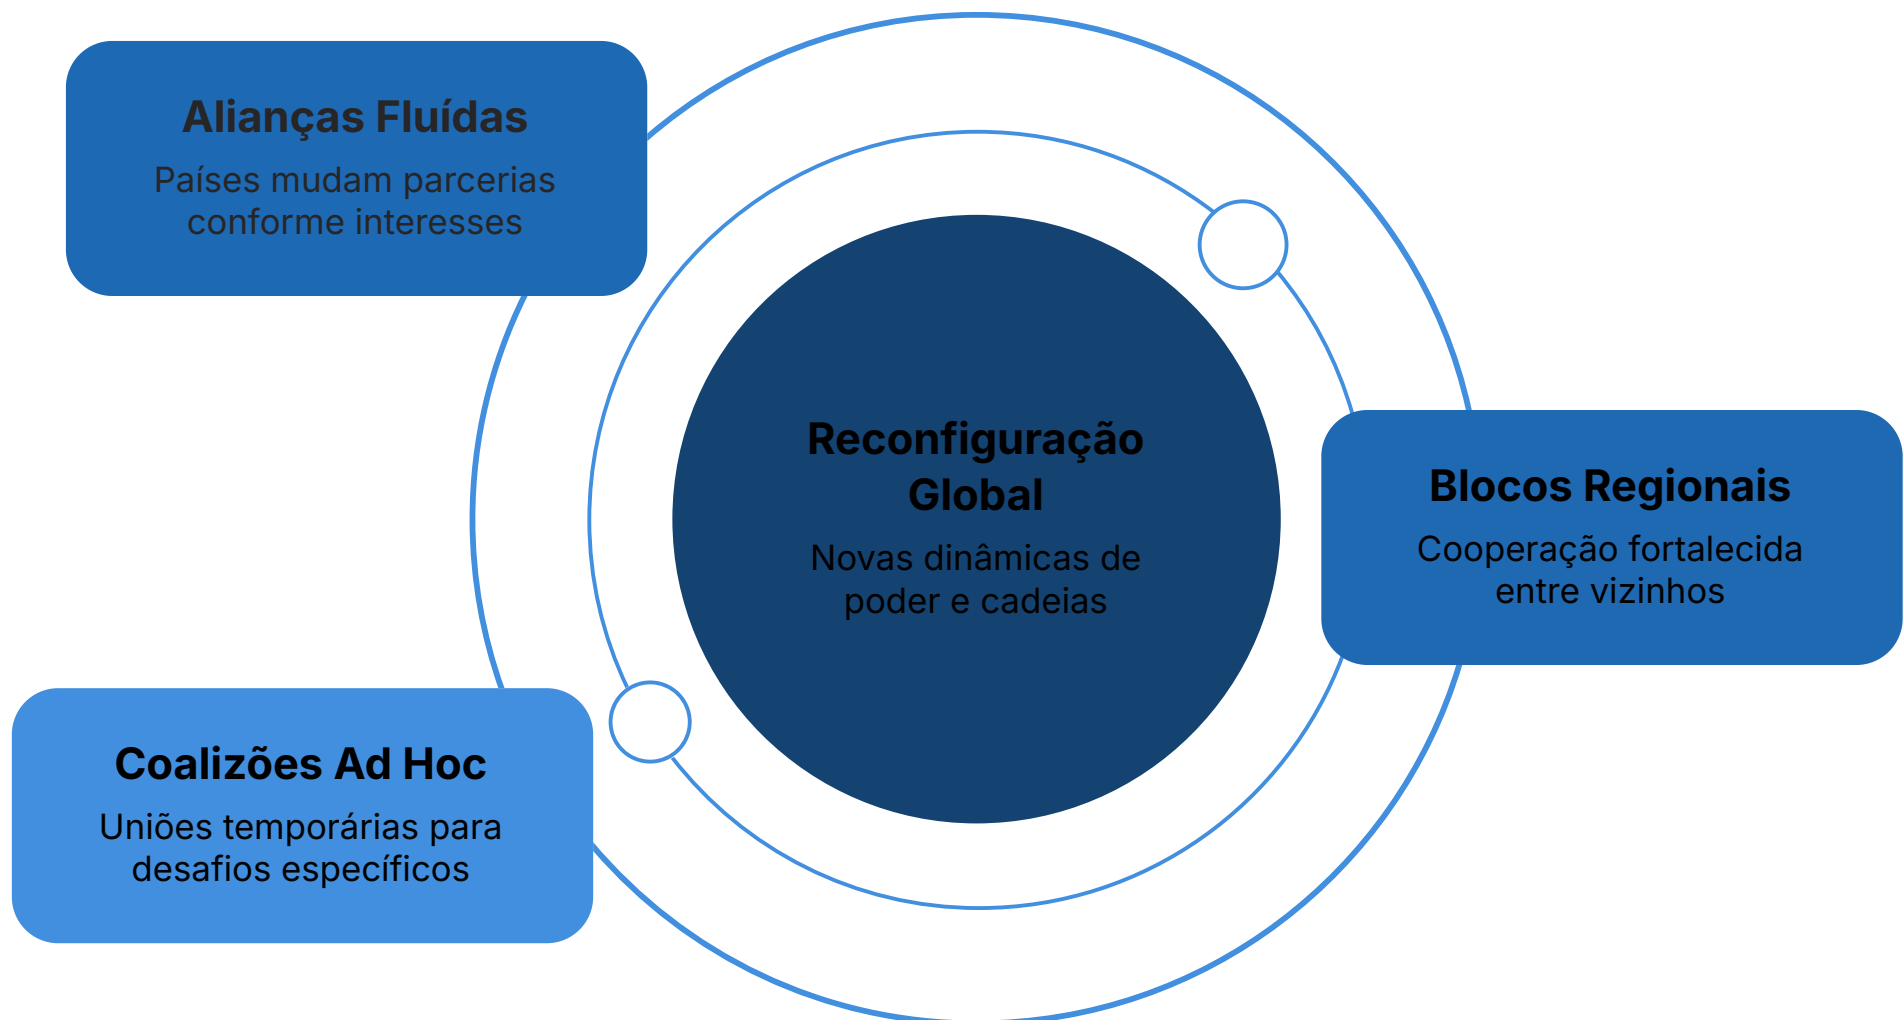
Alianças Fluídas

Países mudam parcerias conforme interesses

Reconfiguração Global

Novas dinâmicas de poder e cadeias

Blocos Regionais

Cooperação fortalecida entre vizinhos

Coalizões Ad Hoc

Uniões temporárias para desafios específicos